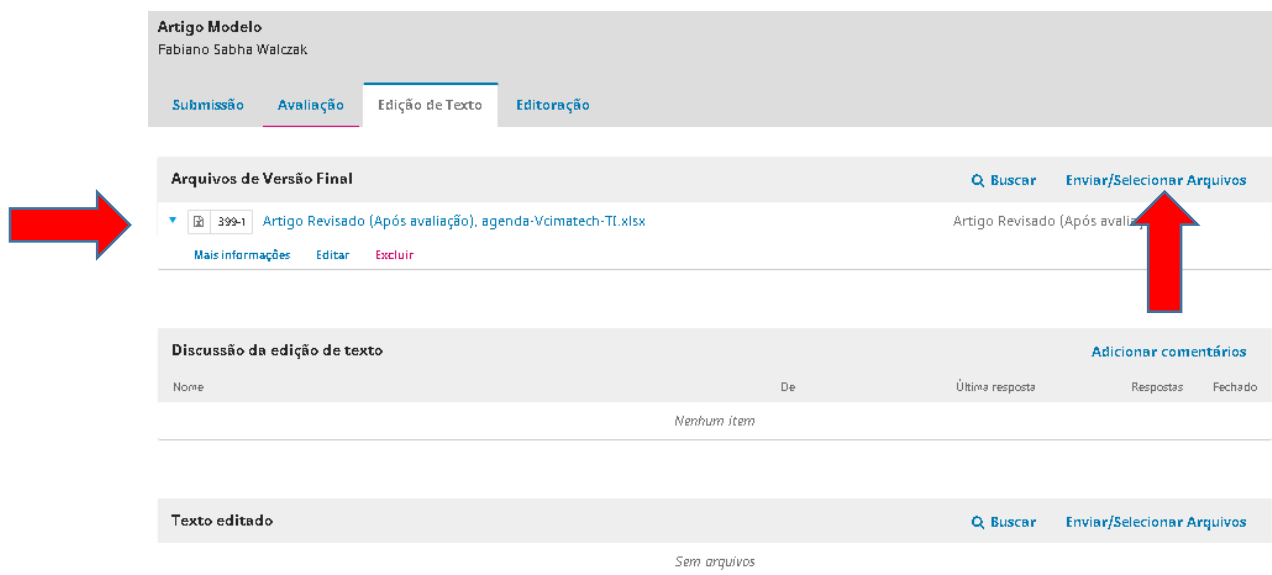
Artigo Modelo
Fabiano Sabha Walczak

Submissão Avaliação Edição de Texto Editoração

Arquivos de Versão Final
Buscar Enviar/Selecionar Arquivos

399-1 Artigo Revisado (Após avaliação), agenda-Vcimatech-TI.xlsx Artigo Revisado (Após avalia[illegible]

Mais informações Editar Excluir

Discussão da edição de texto
Adicionar comentários

| Nome | De | Última resposta | Respostas | Fechado |
|---|---|---|---|---|

Nenhum item

Texto editado
Buscar Enviar/Selecionar Arquivos

Sem arquivos